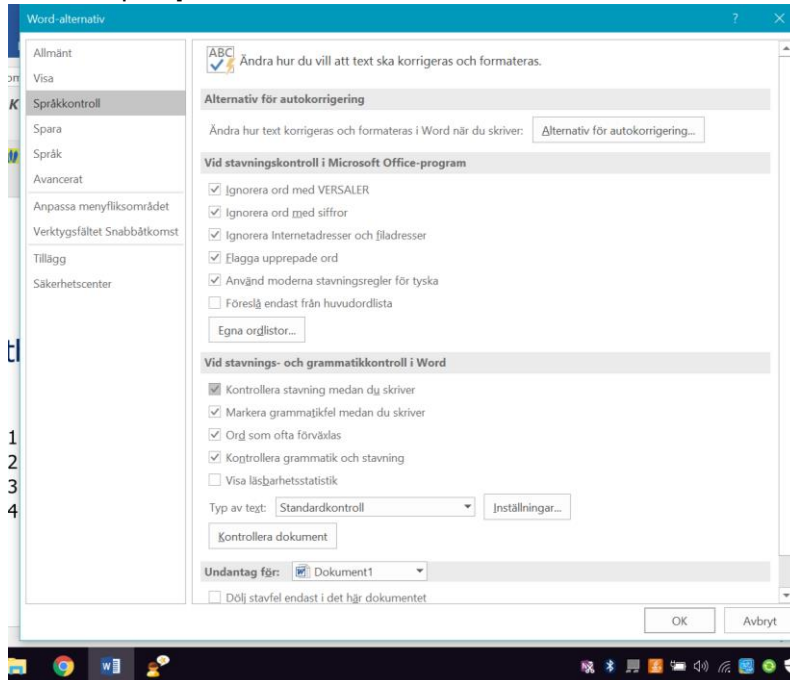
Word-alternativ

?

Allmänt
Visa
Språkkontroll
Spara
Språk
Avancerat
Anpassa menyfliksområdet
Verktygsfältet Snabbåtkomst
Tillägg
Säkerhetscenter

ABC Ändra hur du vill att text ska korrigeras och formateras.

Alternativ för autokorrigering

Ändra hur text korrigeras och formateras i Word när du skriver: Alternativ för autokorrigering...

Vid stavningskontroll i Microsoft Office-program

☑ Ignorera ord med VERSALER
☑ Ignorera ord med siffror
☑ Ignorera Internetadresser och filadresser
☑ Flagga upprepade ord
☑ Använd moderna stavningsregler för tyska
☐ Föreslå endast från huvudordlista

Egna ordlistor...

Vid stavnings- och grammatikkontroll i Word

☑ Kontrollera stavning medan du skriver
☑ Markera grammatikfel medan du skriver
☑ Ord som ofta förväxlas
☑ Kontrollera grammatik och stavning
☐ Visa läsbarhetsstatistik

Typ av text: Standardkontroll Inställningar...

Kontrollera dokument

Undantag för: Dokument1

☐ Dölj stavfel endast i det här dokumentet

OK Avbryt

K
tl
1
2
3
4